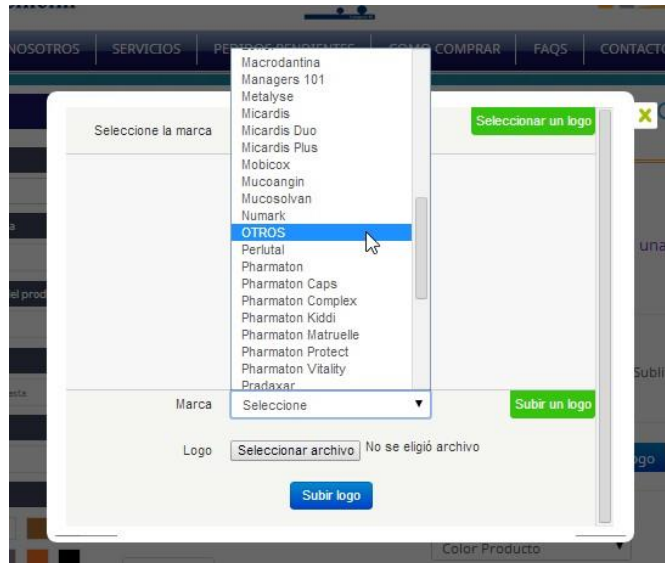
NOSOTROS | SERVICIOS | PE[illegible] | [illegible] COMPRAR | FAQS | CONTACTO

Seleccione la marca

Seleccionar un logo

Macrodantina
Managers 101
Metalyse
Micardis
Micardis Duo
Micardis Plus
Mobicox
Mucoangin
Mucosolvan
Numark
OTROS
Perlutal
Pharmaton
Pharmaton Caps
Pharmaton Complex
Pharmaton Kiddi
Pharmaton Matruelle
Pharmaton Protect
Pharmaton Vitality
Pradaxar

Marca Seleccione

Subir un logo

Logo Seleccionar archivo No se eligió archivo

Subir logo

una

Subl

ogo

Color Producto